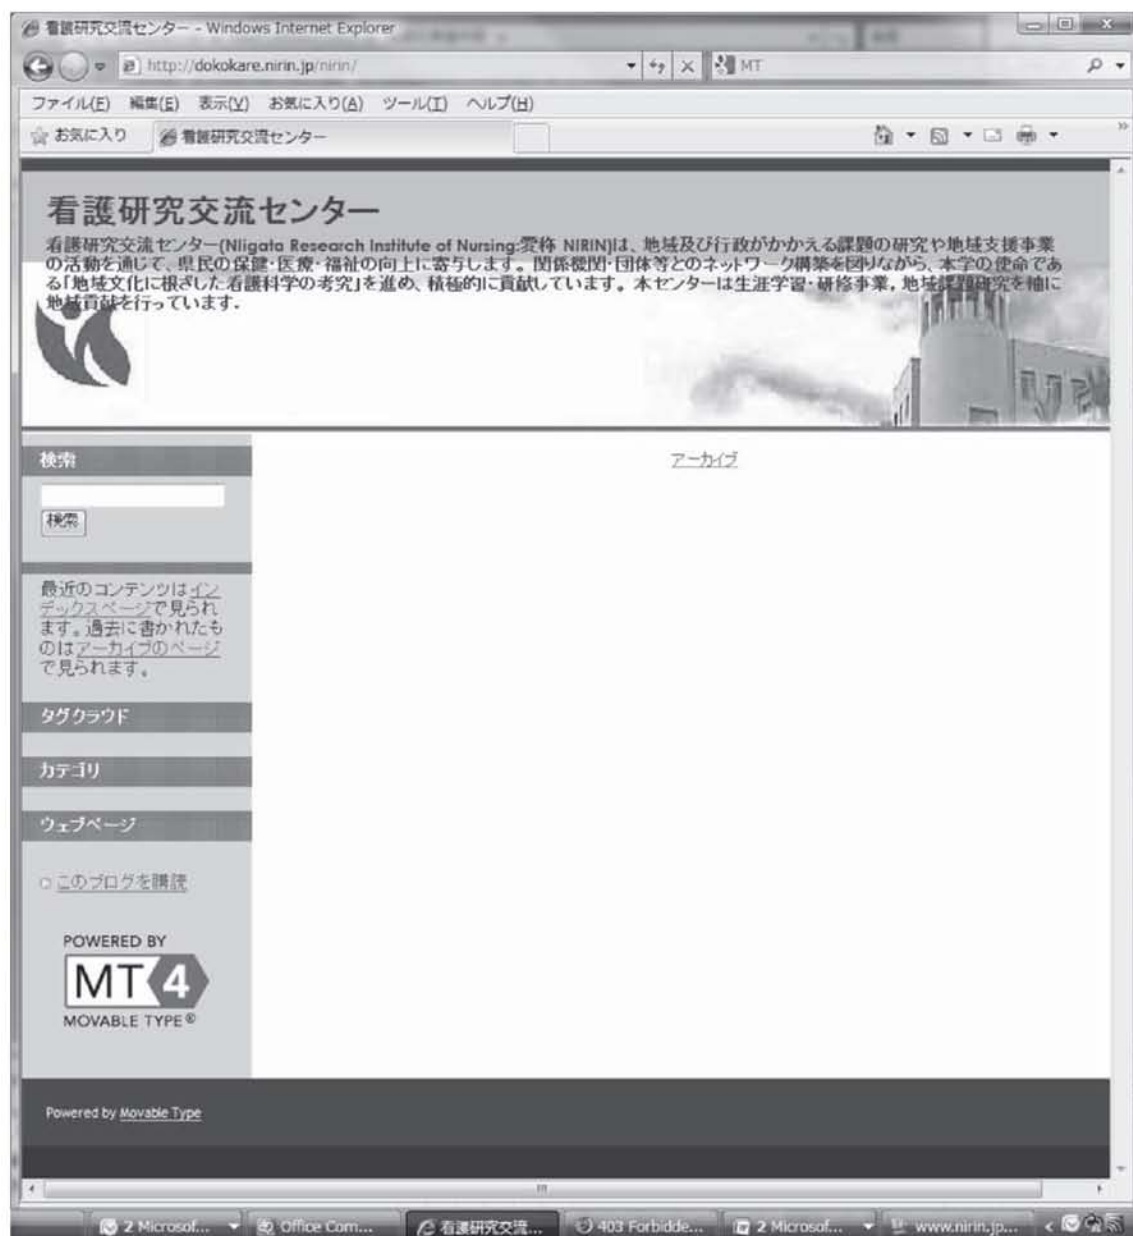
看護研究交流センター - Windows Internet Explorer

http://dokokare.nirin.jp/nirin/

MT

ファイル(F) 編集(E) 表示(V) お気に入り(A) ツール(T) ヘルプ(H)

お気に入り 看護研究交流センター

看護研究交流センター

看護研究交流センター(Niigata Research Institute of Nursing:愛称 NIRIN)は、地域及び行政がかかえる課題の研究や地域支援事業の活動を通じて、県民の保健・医療・福祉の向上に寄与します。関係機関・団体等とのネットワーク構築を図りながら、本学の使命である「地域文化に根ざした看護科学の考究」を進め、積極的に貢献しています。本センターは生涯学習・研修事業，地域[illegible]研究を軸に地域貢献を行っています。

検索

検索

アーカイブ

最近のコンテンツはインデックスページで見られます。過去に書かれたものはアーカイブのページで見られます。

タグクラウド

カテゴリ

ウェブページ

このブログを購読

POWERED BY
MT 4
MOVABLE TYPE®

Powered by Movable Type

2 Microsof... Office Com... 看護研究交流... 403 Forbidde... 2 Microsof... www.nirin.jp...